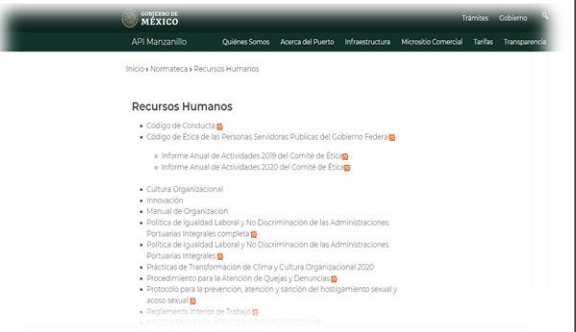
GOBIERNO DE MÉXICO

Trámites Gobierno

API Manzanillo Quiénes Somos Acerca del Puerto Infraestructura Micrositio Comercial Tarifas Transparencia

Inicio › Normateca › Recursos Humanos

Recursos Humanos

- Código de Conducta
- Código de Ética de las Personas Servidoras Públicas del Gobierno Federal
  - Informe Anual de Actividades 2019 del Comité de Ética
  - Informe Anual de Actividades 2020 del Comité de Ética
- Cultura Organizacional
- Innovación
- Manual de Organización
- Política de Igualdad Laboral y No Discriminación de las Administraciones Portuarias Integrales completa
- Política de Igualdad Laboral y No Discriminación de las Administraciones Portuarias Integrales
- Prácticas de Transformación de Clima y Cultura Organizacional 2020
- Procedimiento para la Atención de Quejas y Denuncias
- Protocolo para la prevención, atención y sanción del hostigamiento sexual y acoso sexual
- Reglamento Interior de Trabajo
- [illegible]